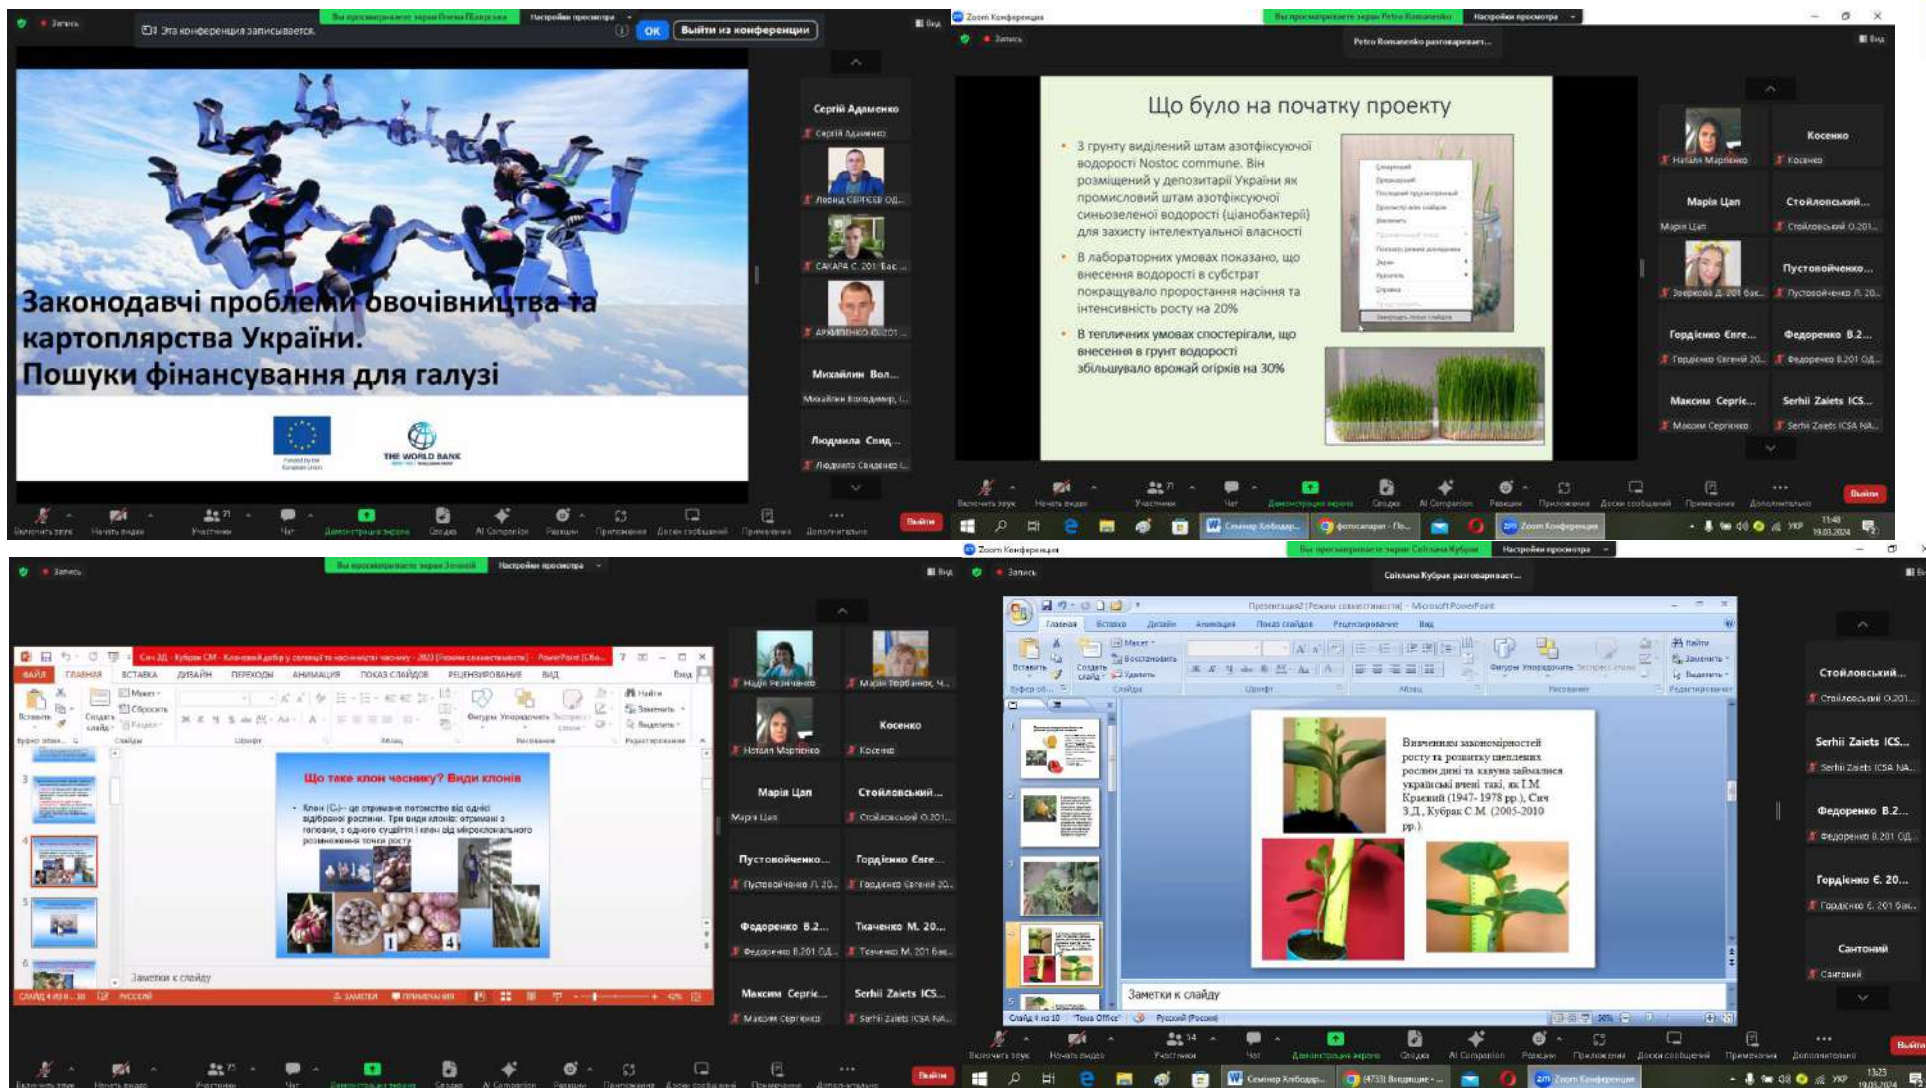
Запись
Эта конференция записывается.
OK
Выйти из конференции

Законодавчі проблеми овочівництва та картоплярства України.
Пошуки фінансування для галузі

THE WORLD BANK

Сергій Адаменко
Сергій Адаменко
Леонід СЕРГЄЄВ ОД...
САКАРА С. 201 бак...
АРХИПЕНКО Ю. 201...
Михайлик Вол...
Михайлик Володимир, І...
Людмила Свид...
Людмила Свиденко І...

Включить звук
Начать видео
Участники 71
Чат
Демонстрация экрана
Сводка
AI Companion
Реакции
Приложения
Доски сообщений
Примечания
Дополнительно
Выйти

Zoom Конференция
Запись
Petro Romanenko разговаривает...

Що було на початку проекту

З ґрунту виділений штам азотфіксуючої водорості Nostoc commune. Він розміщений у депозитарії України як промисловий штам азотфіксуючої синьозеленої водорості (ціанобактерії) для захисту інтелектуальної власності

В лабораторних умовах показано, що внесення водорості в субстрат покращувало проростання насіння та інтенсивність росту на 20%

В тепличних умовах спостерігали, що внесення в грунт водорості збільшувало врожай огірків на 30%

Наталія Марченко
Косенко
Косенко
Марія Цап
Марія Цап
Стойлоаський...
Стойловський О.201...
Зверкова Д. 201 бак...
Пустовойченко...
Пустовойченко Л. 20...
Гордієнко Євге...
Гордієнко Євгеній 20...
Федоренко В.2...
Федоренко В.201 ОД...
Максим Сергіє...
Максим Сергієнко
Serhii Zaiets ICS...
Serhii Zaiets ICSA NA...

Семінар Хлібодар...
фотосапарат - По...
Zoom Конференция
11:48
19.03.2024
УКР

Запись

Що таке клон часнику? Види клонів

Клон (C₀) – це отримане потомство від однієї відібраної рослини. Три види клонів: отримані з головки, з одного суцвіття і клон від мікроклонального розмноження точки росту

Заметки к слайду

Надія Резніченко
Марія Горбанюк
Наталія Марченко
Косенко
Косенко
Марія Цап
Марія Цап
Стойловський...
Стойловський О.201...
Пустовойченко...
Пустовойченко Л. 20...
Гордієнко Євге...
Гордієнко Євгеній 20...
Федоренко В.2...
Федоренко В.201 ОД...
Ткаченко М. 20...
Ткаченко М. 201 бак...
Максим Сергіє...
Максим Сергієнко
Serhii Zaiets ICS...
Serhii Zaiets ICSA NA...

Zoom Конференция
Запись
Світлана Кубрак разговаривает...
Презентация2 [Режим совместимости] - Microsoft PowerPoint
Главная
Вставка
Дизайн
Анимация
Показ слайдов
Рецензирование
Вид

Вивченням закономірностей росту та розвитку щеплених рослин дині та кавуна займалися українські вчені такі, як І.М. Красний (1947-1978 рр.), Сич З.Д., Кубрак С.М. (2005-2010 рр.)

Заметки к слайду
Слайд 4 из 10
"Тема Office"
Русский (Россия)

Стойловський...
Стойловський О.201...
Serhii Zaiets ICS...
Serhii Zaiets ICSA NA...
Федоренко В.2...
Федоренко В.201 ОД...
Гордієнко Є. 20...
Гордієнко Є. 201 бак...
Сантоний
Сантоний

Включить звук
Начать видео
Участники 34
Чат
Демонстрация экрана
Сводка
AI Companion
Реакции
Приложения
Доски сообщений
Примечания
Дополнительно
Выйти
Семінар Хлібодар...
Zoom Конференция
УКР
13:23
19.03.2024